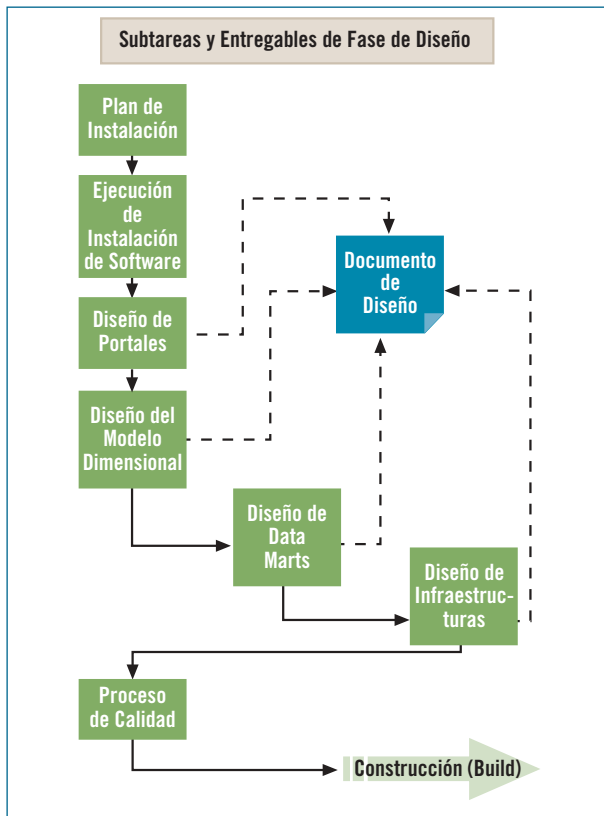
Subtareas y Entregables de Fase de Diseño

Plan de Instalación

Ejecución de Instalación de Software

Diseño de Portales

Diseño del Modelo Dimensional

Documento de Diseño

Diseño de Data Marts

Diseño de Infraestructuras

Proceso de Calidad

Construcción (Build)